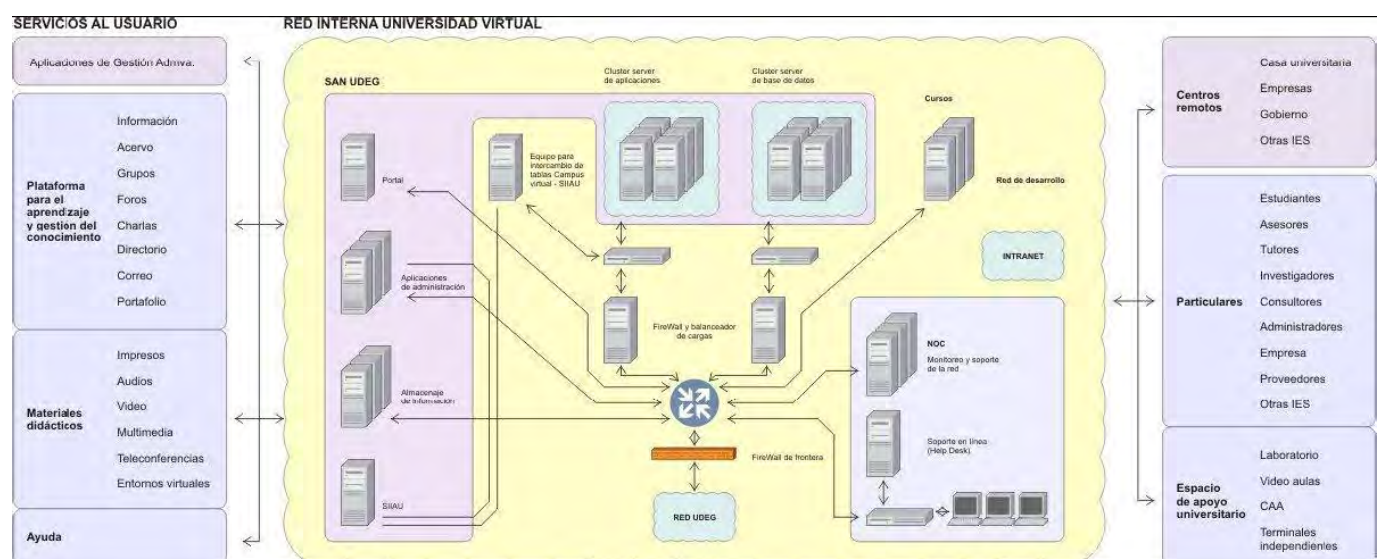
SERVICIOS AL USUARIO

RED INTERNA UNIVERSIDAD VIRTUAL

Aplicaciones de Gestión Admva.

Plataforma para el aprendizaje y gestión del conocimiento

Información
Acervo
Grupos
Foros
Charlas
Directorio
Correo
Portafolio

Materiales didácticos

Impresos
Audios
Video
Multimedia
Teleconferencias
Entornos virtuales

Ayuda

SAN UDEG

Portal

Aplicaciones de administración

Almacenaje de información

SIIAU

Equipo para intercambio de tablas Campus virtual - SIIAU

Cluster server de aplicaciones

Cluster server de base de datos

Cursos

Red de desarrollo

INTRANET

FireWall y balanceador de cargas

NOC
Monitoreo y soporte de la red

Soporte en línea (Help Desk)

FireWall de frontera

RED UDEG

Centros remotos

Casa universitaria
Empresas
Gobierno
Otras IES

Particulares

Estudiantes
Asesores
Tutores
Investigadores
Consultores
Administradores
Empresa
Proveedores
Otras IES

Espacio de apoyo universitario

Laboratorio
Video aulas
CAA
Terminales independientes